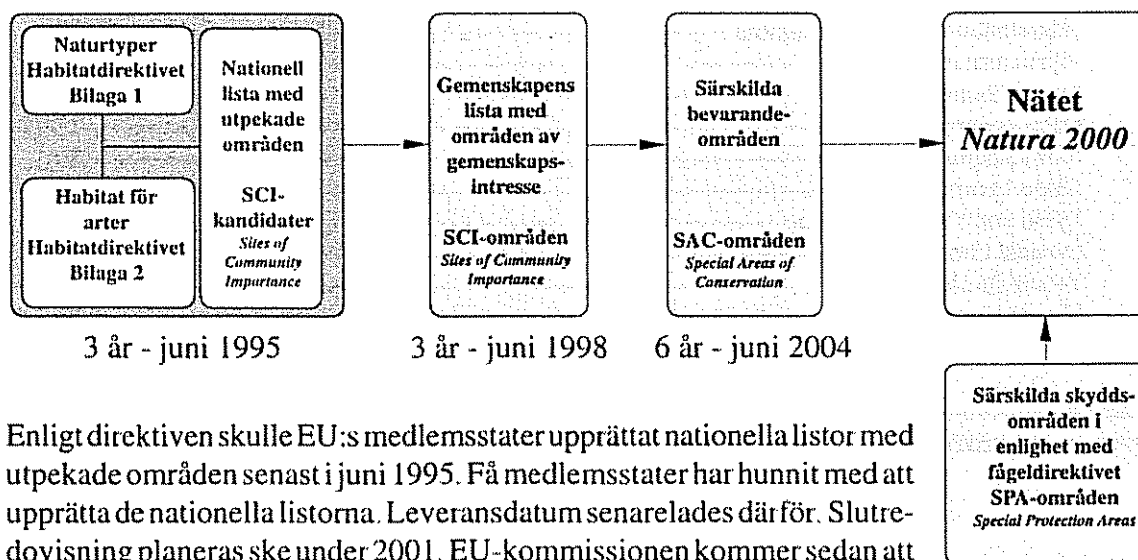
Naturtyper Habitatdirektivet Bilaga 1

Habitat för arter Habitatdirektivet Bilaga 2

Nationell lista med utpekade områden

SCI-kandidater
Sites of Community Importance

Gemenskapens lista med områden av gemenskapsintresse

SCI-områden
Sites of Community Importance

Särskilda bevarandeområden

SAC-områden
Special Areas of Conservation

Nätet
Natura 2000

Särskilda skyddsområden i enlighet med fågeldirektivet
SPA-områden
Special Protection Areas

3 år - juni 1995

3 år - juni 1998

6 år - juni 2004

Enligt direktiven skulle EU:s medlemsstater upprättat nationella listor med utpekade områden senast i juni 1995. Få medlemsstater har hunnit med att upprätta de nationella listorna. Leveransdatum senarelades därför. Slutredovisning planeras ske under 2001. EU-kommissionen kommer sedan att